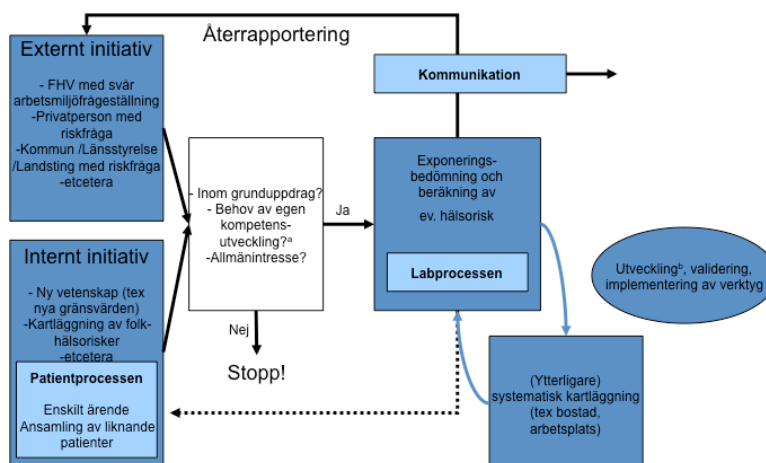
Återrapportering

Externt initiativ

- FHV med svår arbetsmiljöfrågeställning
-Privatperson med riskfråga
-Kommun /Länsstyrelse /Landsting med riskfråga
-etcetera

Internt initiativ

- Ny vetenskap (tex nya gränsvärden)
-Kartläggning av folkhälsorisker
-etcetera

Patientprocessen

Enskilt ärende
Ansamling av liknande patienter

- Inom grunduppdrag?
- Behov av egen kompetensutveckling?$^a$
-Allmänintresse?

Ja

Nej

Stopp!

Kommunikation

Exponeringsbedömning och beräkning av ev. hälsorisk

Labprocessen

(Ytterligare) systematisk kartläggning (tex bostad, arbetsplats)

Utveckling$^b$, validering, implementering av verktyg